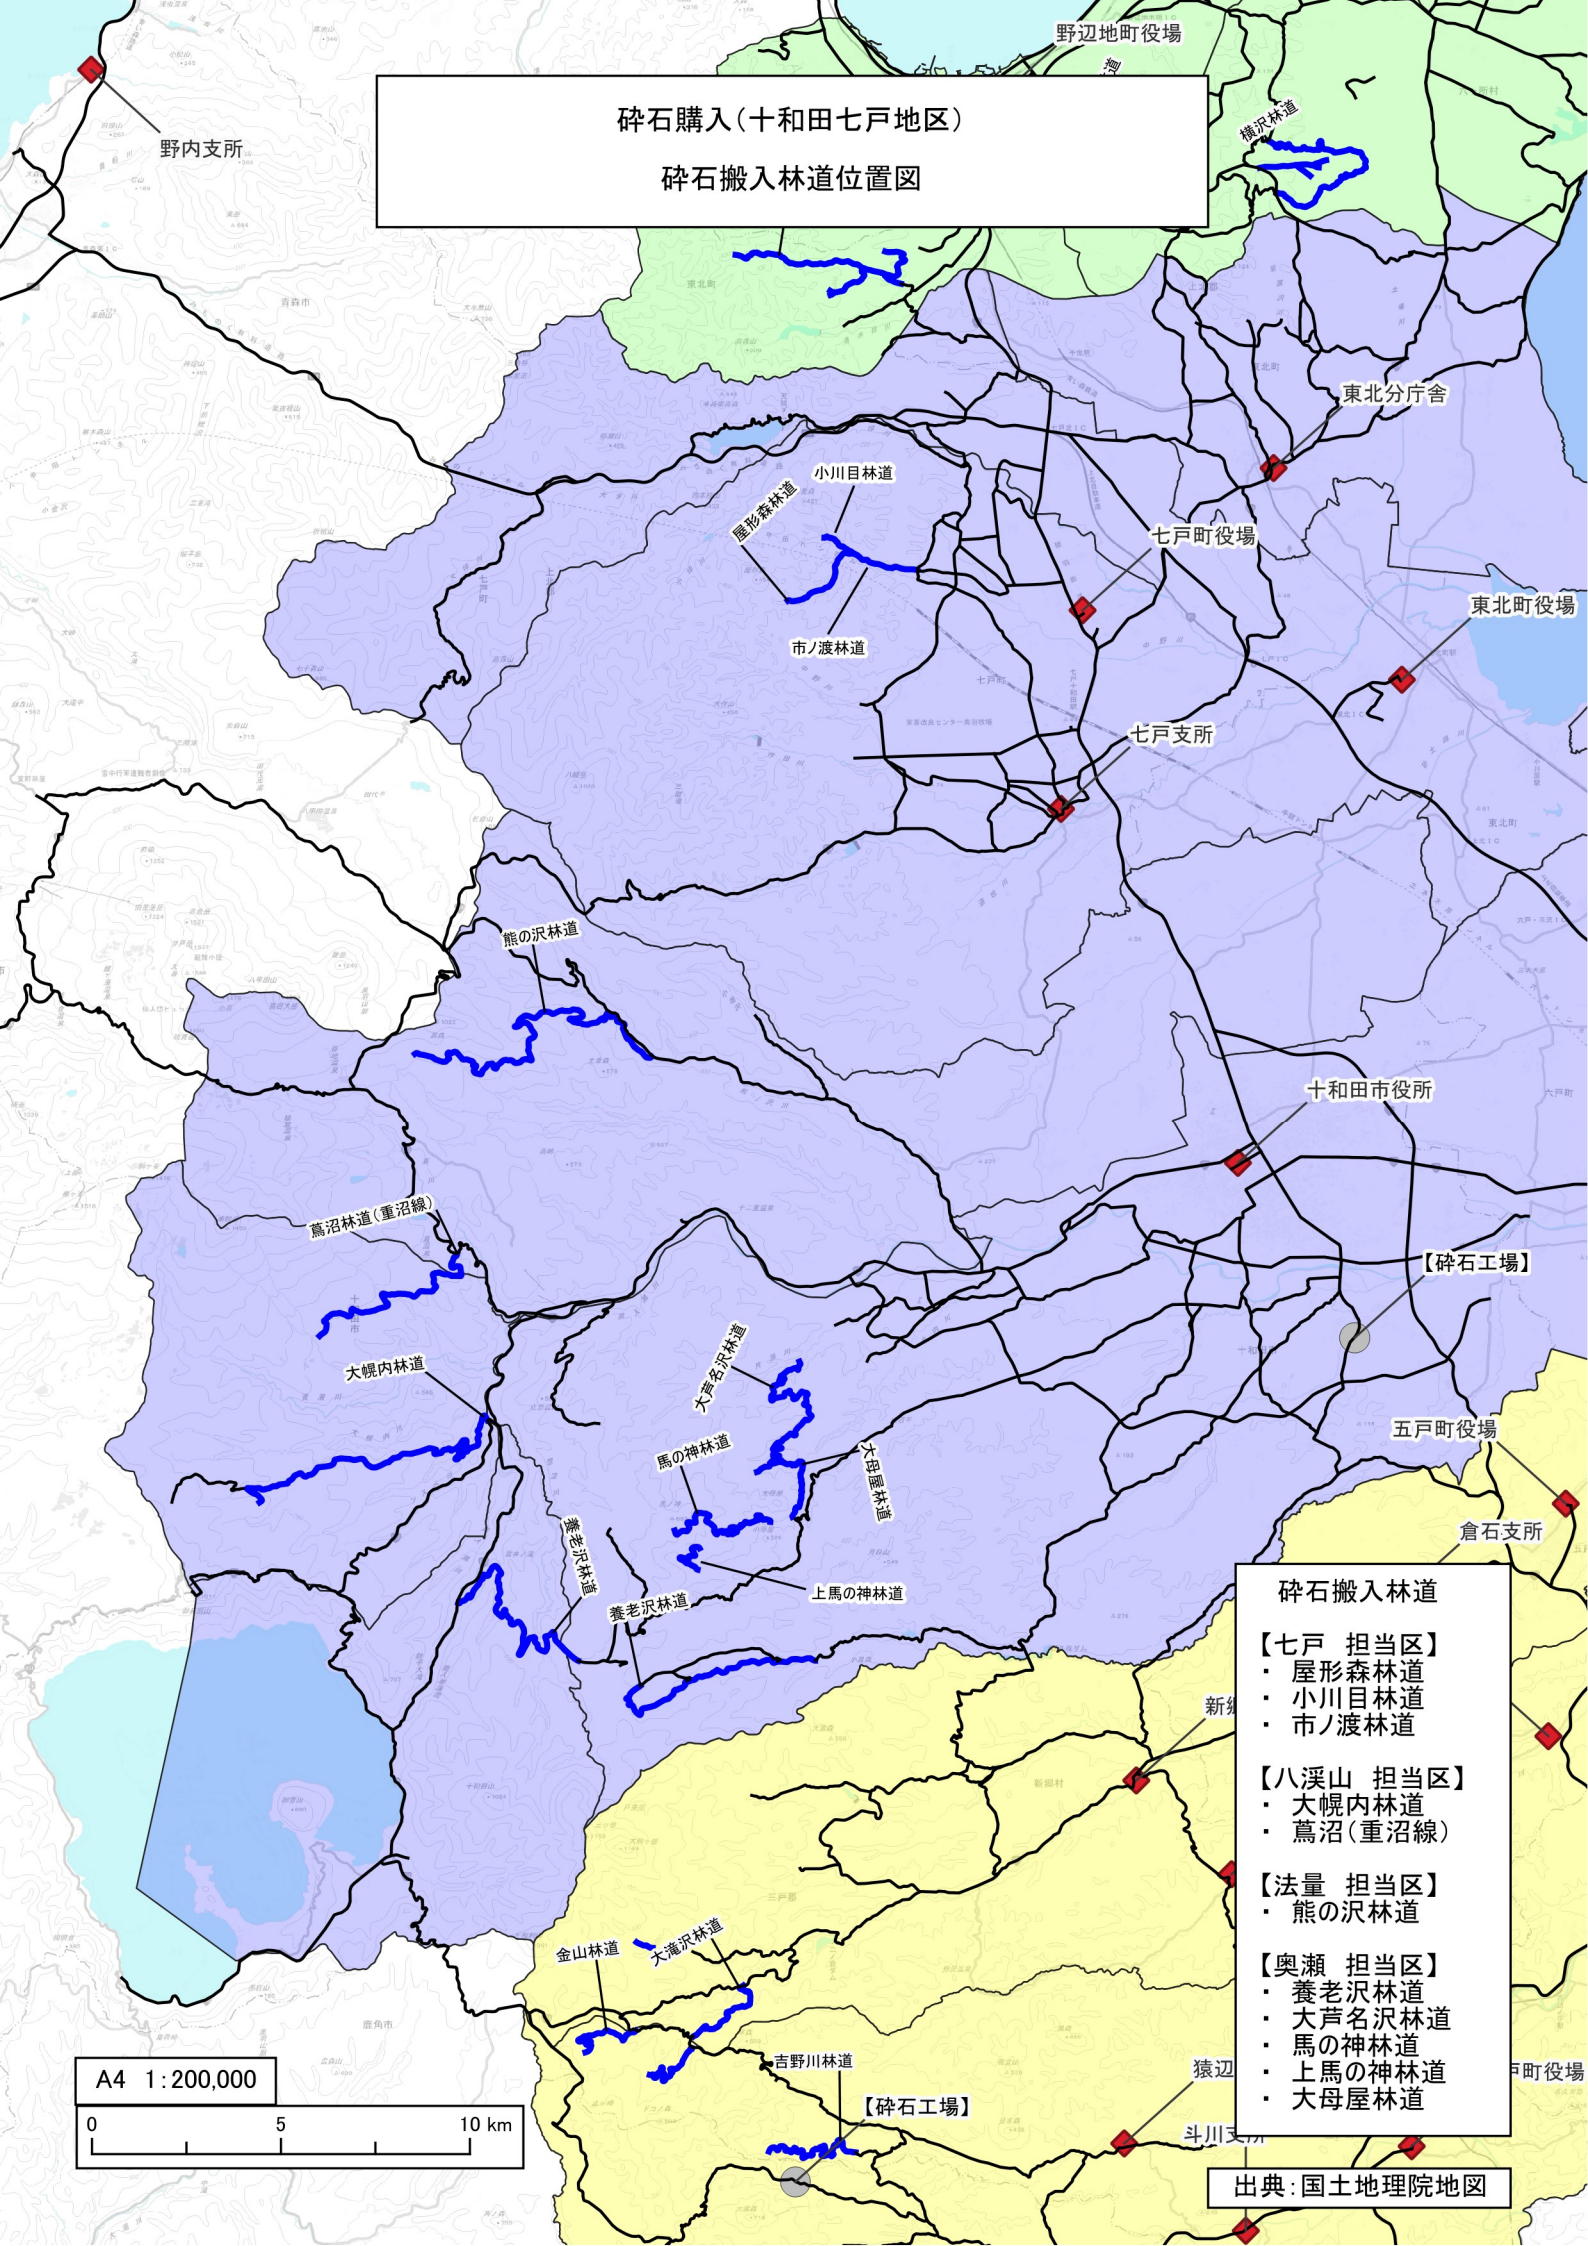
野辺地町役場

野内支所

砕石購入(十和田七戸地区)

砕石搬入林道位置図

横沢林道

東北分庁舎

小川目林道

屋形森林道

七戸町役場

東北町役場

市ノ渡林道

七戸支所

熊の沢林道

十和田市役所

蔦沼林道(重沼線)

【砕石工場】

大芦名沢林道

大幌内林道

五戸町役場

馬の神林道

大母屋林道

倉石支所

養老沢林道

上馬の神林道

養老沢林道

砕石搬入林道

【七戸 担当区】
・ 屋形森林道
・ 小川目林道
・ 市ノ渡林道

【八渓山 担当区】
・ 大幌内林道
・ 蔦沼(重沼線)

【法量 担当区】
・ 熊の沢林道

【奥瀬 担当区】
・ 養老沢林道
・ 大芦名沢林道
・ 馬の神林道
・ 上馬の神林道
・ 大母屋林道

新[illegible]

金山林道

大滝沢林道

吉野川林道

猿辺

戸町役場

【砕石工場】

斗川支所

A4 1:200,000

0 5 10 km

出典:国土地理院地図